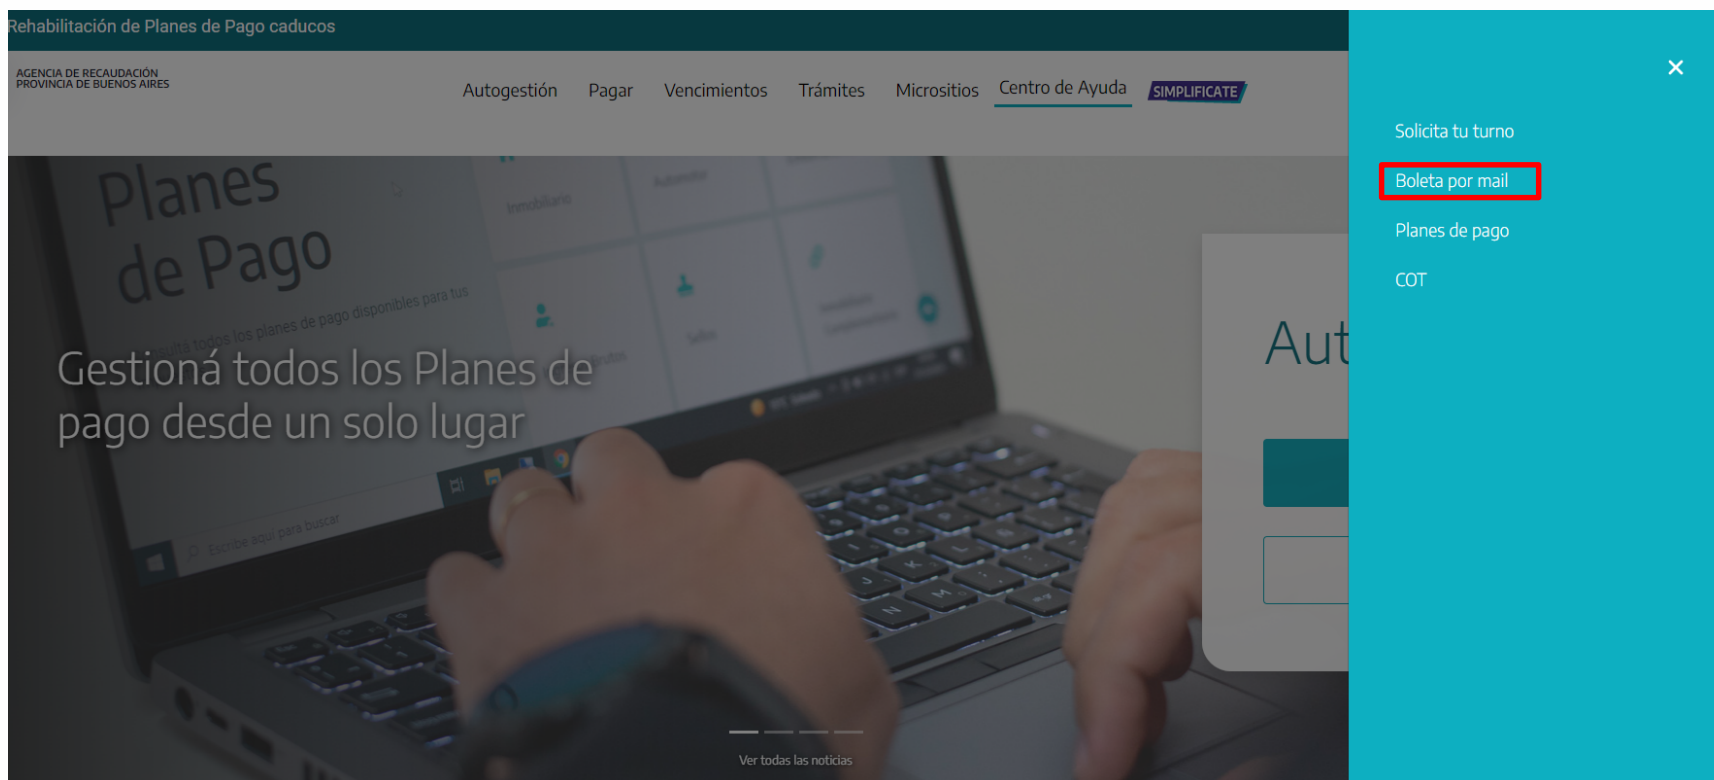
Rehabilitación de Planes de Pago caducos

AGENCIA DE RECAUDACIÓN
PROVINCIA DE BUENOS AIRES

Autogestión Pagar Vencimientos Trámites Micrositios Centro de Ayuda SIMPLIFICATE

Planes de Pago

Gestioná todos los Planes de pago desde un solo lugar

Aut

Ver todas las noticias

×

Solicita tu turno

Boleta por mail

Planes de pago

COT